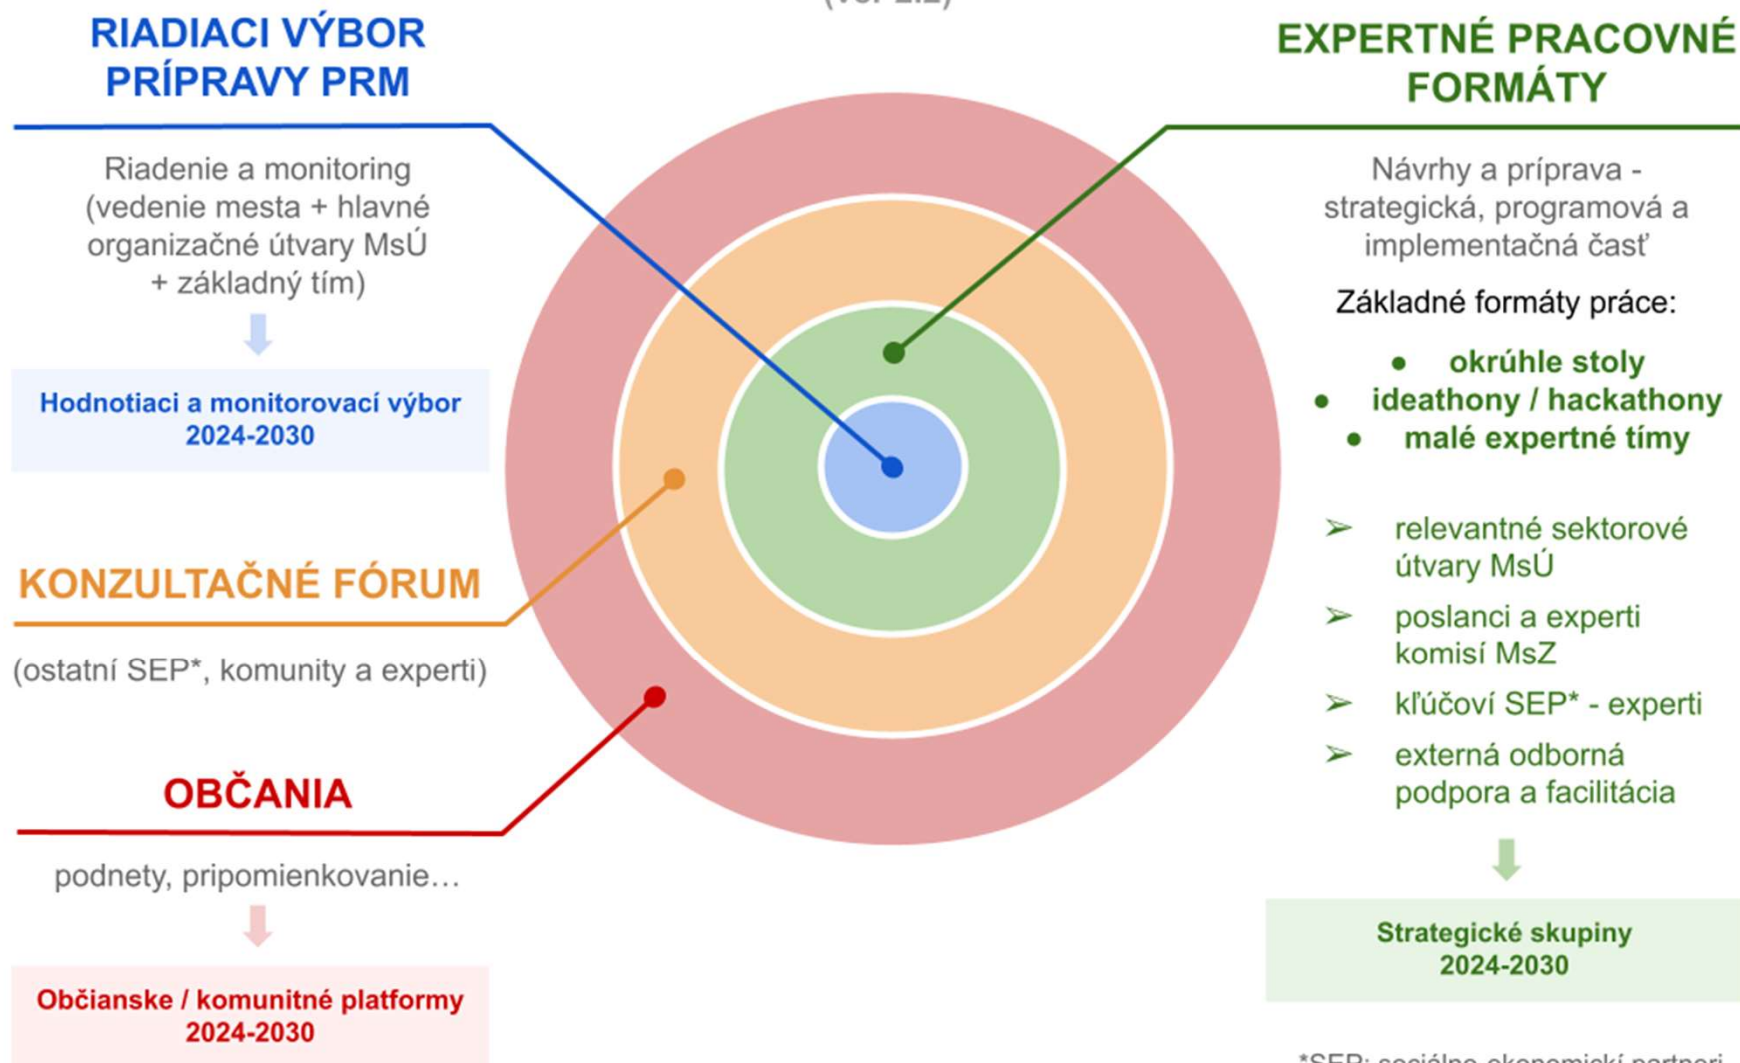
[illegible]

RIADIACI VÝBOR PRÍPRAVY PRM

Riadenie a monitoring (vedenie mesta + hlavné organizačné útvary MsÚ + základný tím)

Hodnotiaci a monitorovací výbor 2024-2030

KONZULTAČNÉ FÓRUM

(ostatní SEP*, komunity a experti)

OBČANIA

podnety, pripomienkovanie…

Občianske / komunitné platformy 2024-2030

EXPERTNÉ PRACOVNÉ FORMÁTY

Návrhy a príprava - strategická, programová a implementačná časť

Základné formáty práce:

- okrúhle stoly
- ideathony / hackathony
- malé expertné tímy

➢ relevantné sektorové útvary MsÚ
➢ poslanci a experti komisií MsZ
➢ kľúčoví SEP* - experti
➢ externá odborná podpora a facilitácia

Strategické skupiny 2024-2030

*SEP: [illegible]